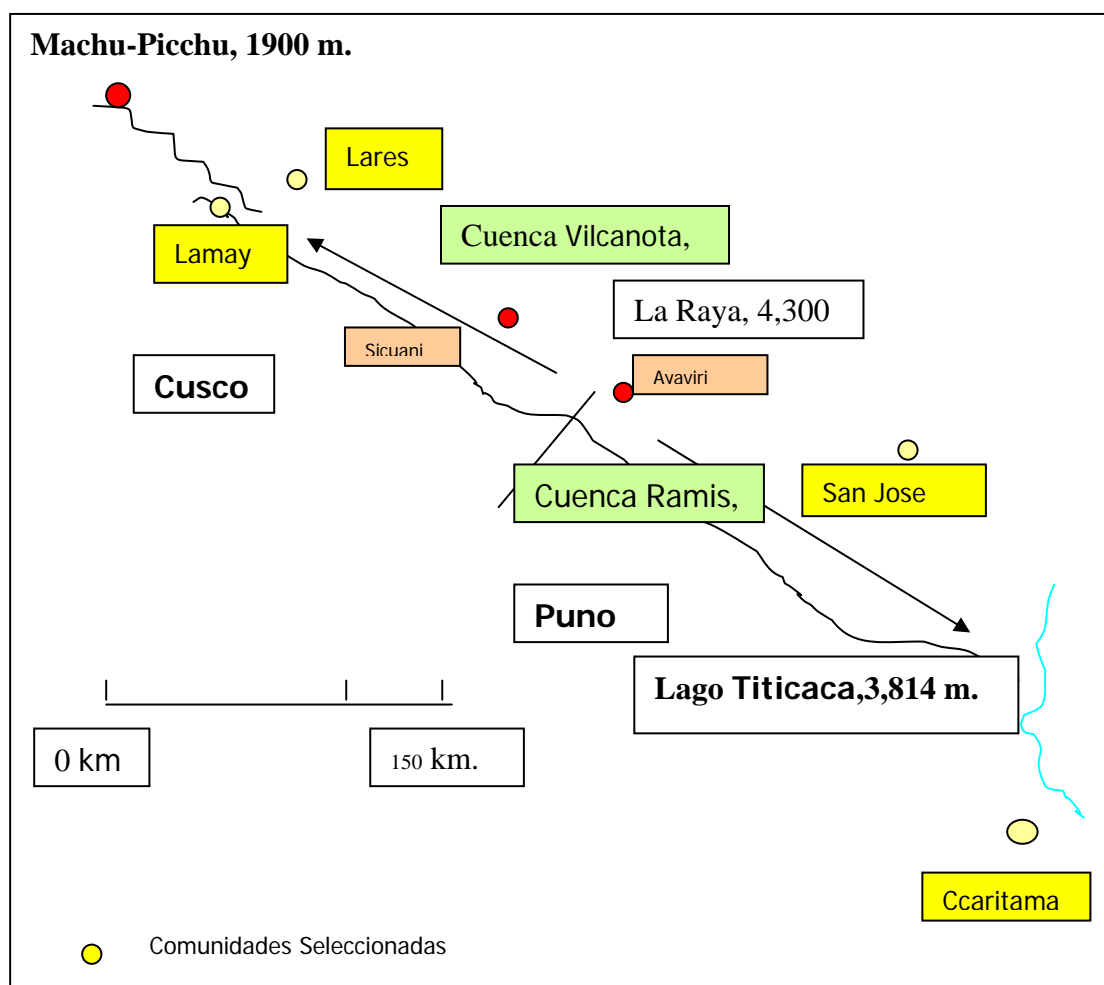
Machu-Picchu, 1900 m.

Lares

Lamay

Cuenca Vilcanota,

La Raya, 4,300

Sicuani

Avaviri

Cusco

Cuenca Ramis,

San Jose

Puno

Lago Titicaca,3,814 m.

0 km

150 km.

Ccaritama

Comunidades Seleccionadas